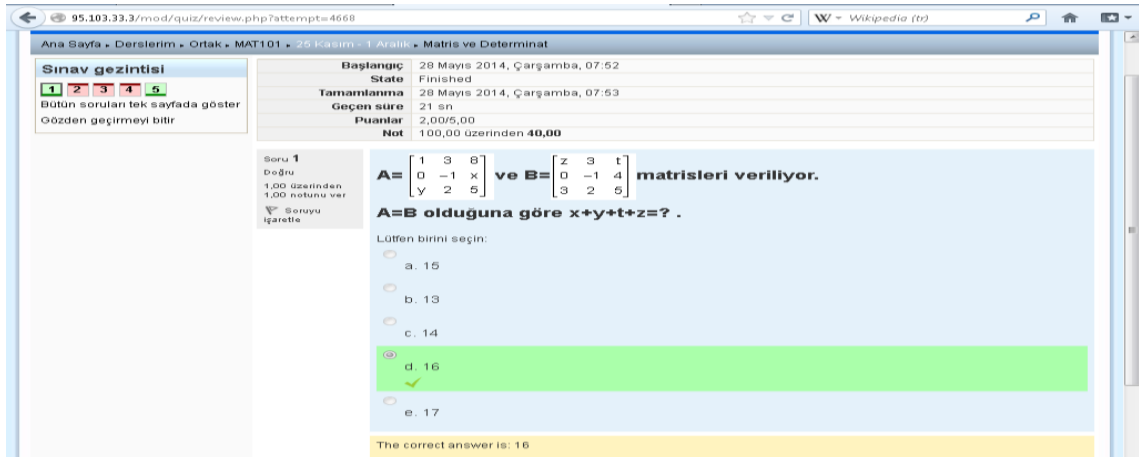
95.103.33.3/mod/quiz/review.php?attempt=4668

W ▾ Wikipedia (tr)

Ana Sayfa ▸ Derslerim ▸ Ortak ▸ MAT101 ▸ 25 Kasım - 1 Aralık ▸ Matris ve Determinat

Sınav gezintisi

1 2 3 4 5

Bütün soruları tek sayfada göster

Gözden geçirmeyi bitir

| | |
|---|---|
| Başlangıç | 28 Mayıs 2014, Çarşamba, 07:52 |
| State | Finished |
| Tamamlanma | 28 Mayıs 2014, Çarşamba, 07:53 |
| Geçen süre | 21 sn |
| Puanlar | 2,00/5,00 |
| Not | 100,00 üzerinden **40,00** |

Soru **1**
Doğru
1,00 üzerinden 1,00 notunu ver
Soruyu işaretle

A= $\begin{bmatrix} 1 & 3 & 8 \\ 0 & -1 & x \\ y & 2 & 5 \end{bmatrix}$ ve B= $\begin{bmatrix} z & 3 & t \\ 0 & -1 & 4 \\ 3 & 2 & 5 \end{bmatrix}$ matrisleri veriliyor.

A=B olduğuna göre x+y+t+z=? .

Lütfen birini seçin:

a. 15

b. 13

c. 14

d. 16

e. 17

The correct answer is: 16